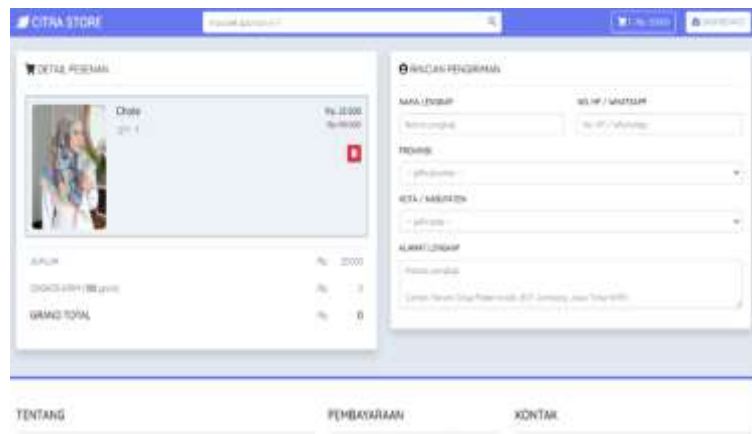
CITRA STORE

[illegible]

DETAIL PESANAN

Chole
QTY: 1

Rp. 22.000
Rp.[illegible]

JUMLAH Rp. 22000
ONGKOS KIRIM ([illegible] gram) Rp. 0
GRAND TOTAL Rp. 0

RINCIAN PENGIRIMAN

NAMA LENGKAP
Nama Lengkap

NO. HP / WHATSAPP
No. HP / WhatsApp

PROVINSI
-- pilih provinsi --

KOTA / KABUPATEN
-- pilih kota --

ALAMAT LENGKAP
Alamat Lengkap
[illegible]

TENTANG

PEMBAYARAAN

KONTAK